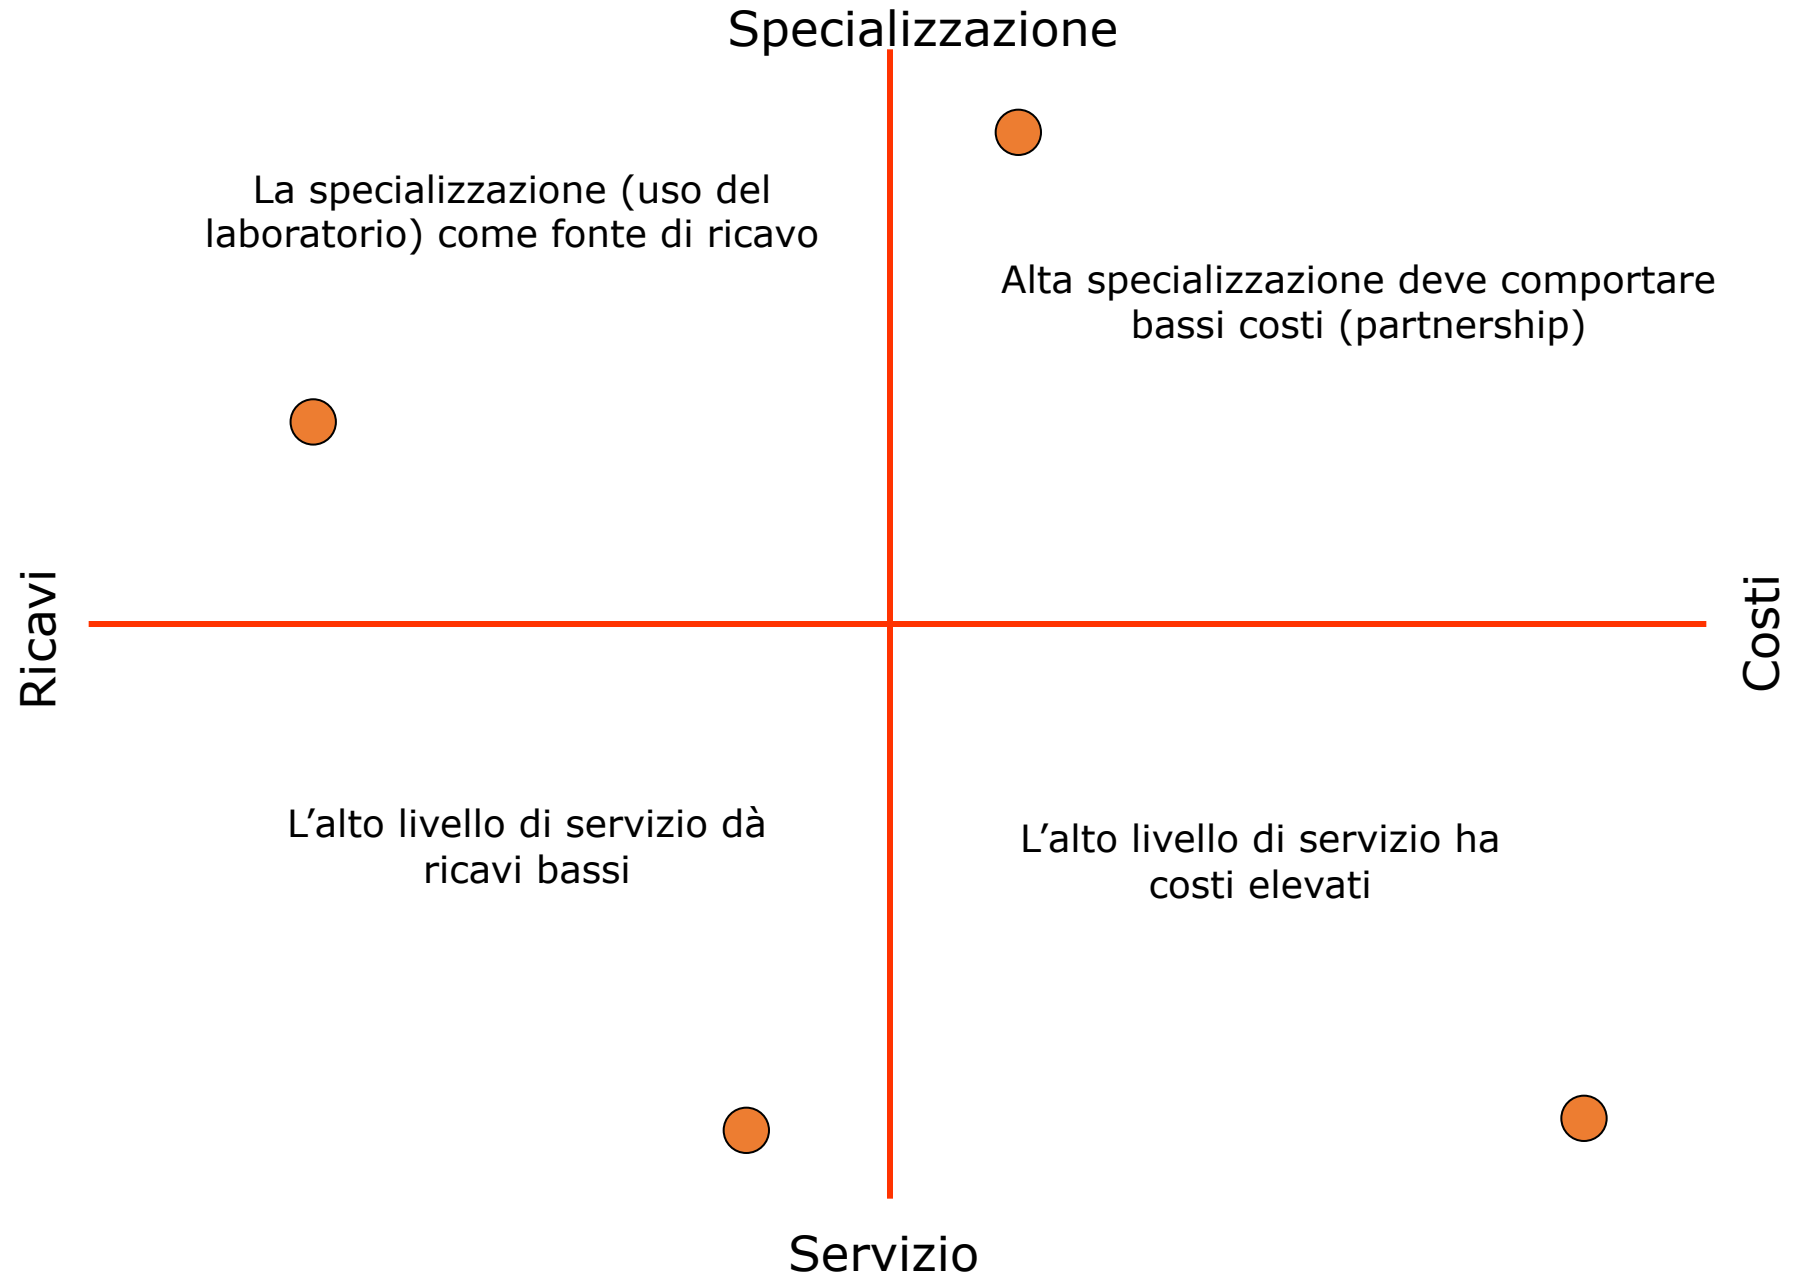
Specializzazione

La specializzazione (uso del laboratorio) come fonte di ricavo

Alta specializzazione deve comportare bassi costi (partnership)

Ricavi

Costi

L’alto livello di servizio dà ricavi bassi

L’alto livello di servizio ha costi elevati

Servizio